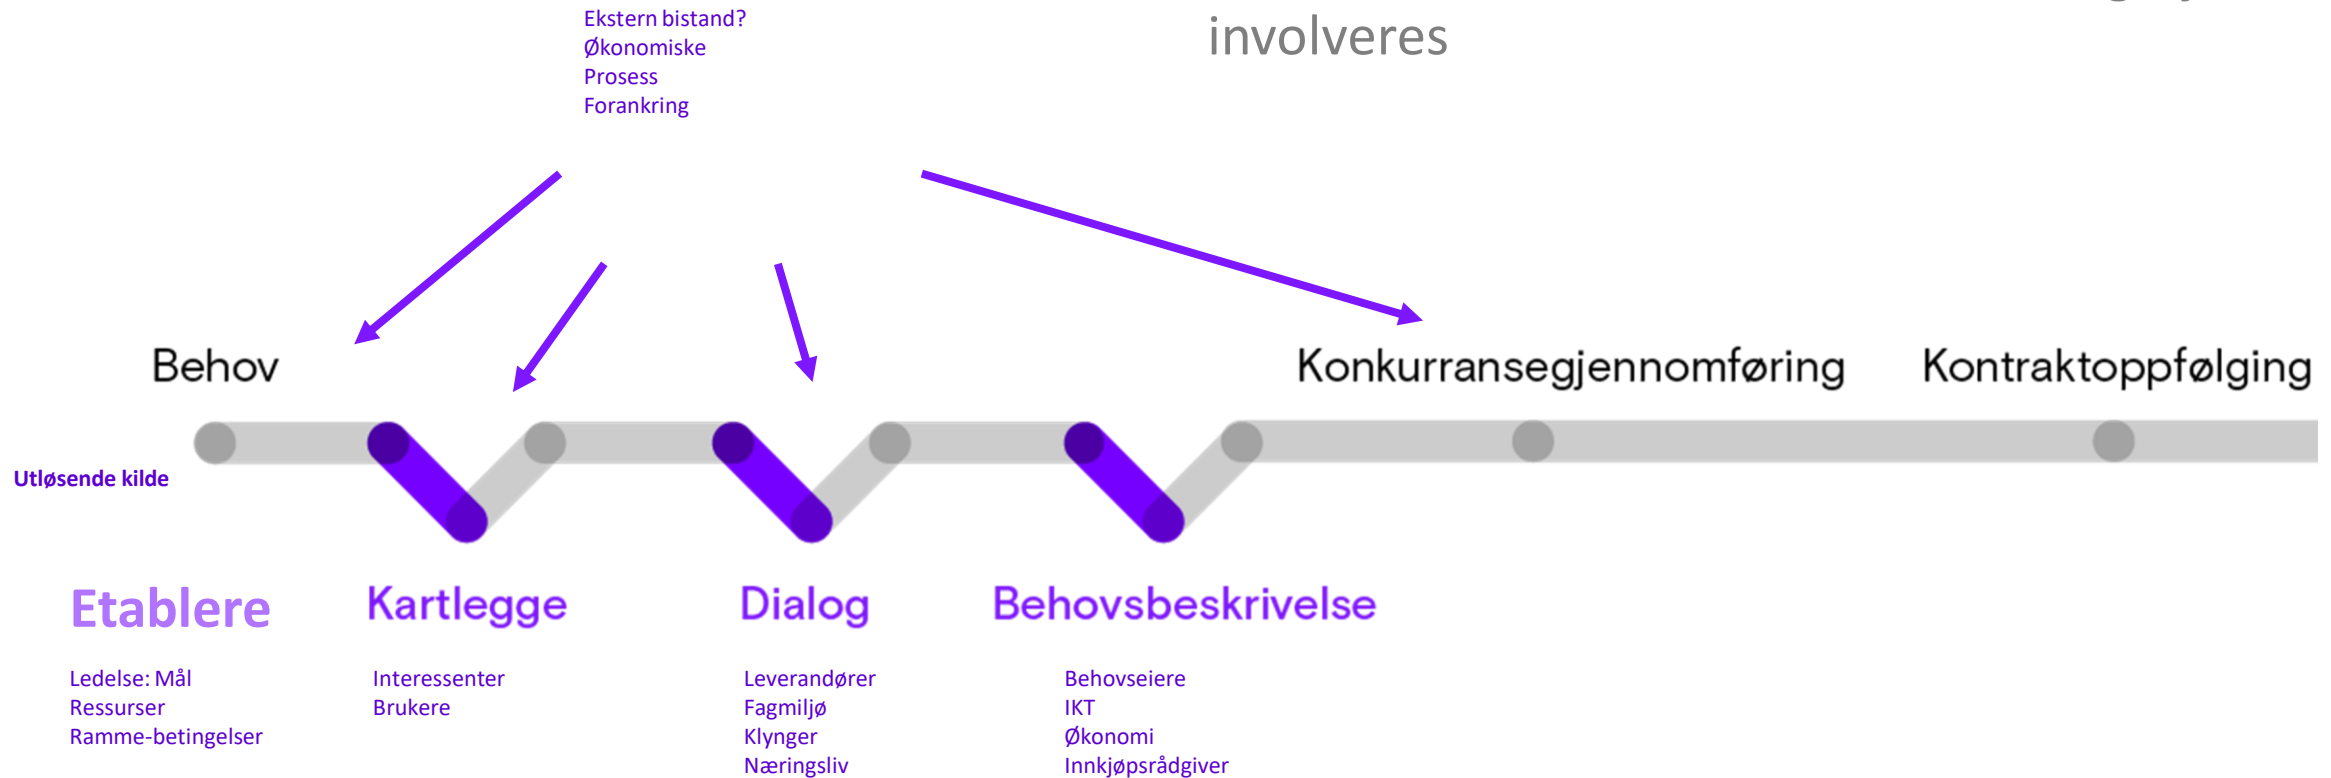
Ekstern bistand?
Økonomiske
Prosess
Forankring

involveres

Behov

Konkurransegjennomføring

Kontraktoppfølging

Utløsende kilde

Etablere

Kartlegge

Dialog

Behovsbeskrivelse

Ledelse: Mål
Ressurser
Ramme-betingelser

Interessenter
Brukere

Leverandører
Fagmiljø
Klynger
Næringsliv

Behovseiere
IKT
Økonomi
Innkjøpsrådgiver